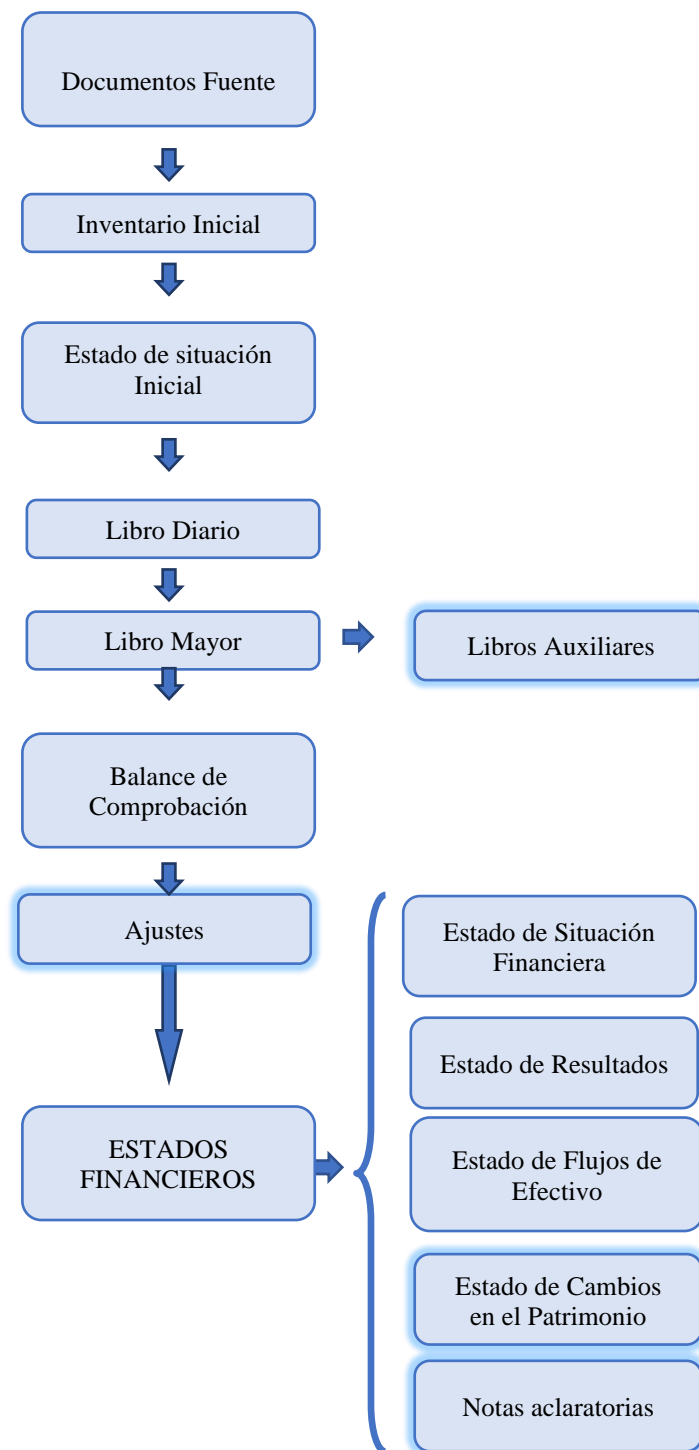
Documentos Fuente

Inventario Inicial

Estado de situación Inicial

Libro Diario

Libro Mayor

Libros Auxiliares

Balance de Comprobación

Ajustes

ESTADOS FINANCIEROS

Estado de Situación Financiera

Estado de Resultados

Estado de Flujos de Efectivo

Estado de Cambios en el Patrimonio

Notas aclaratorias